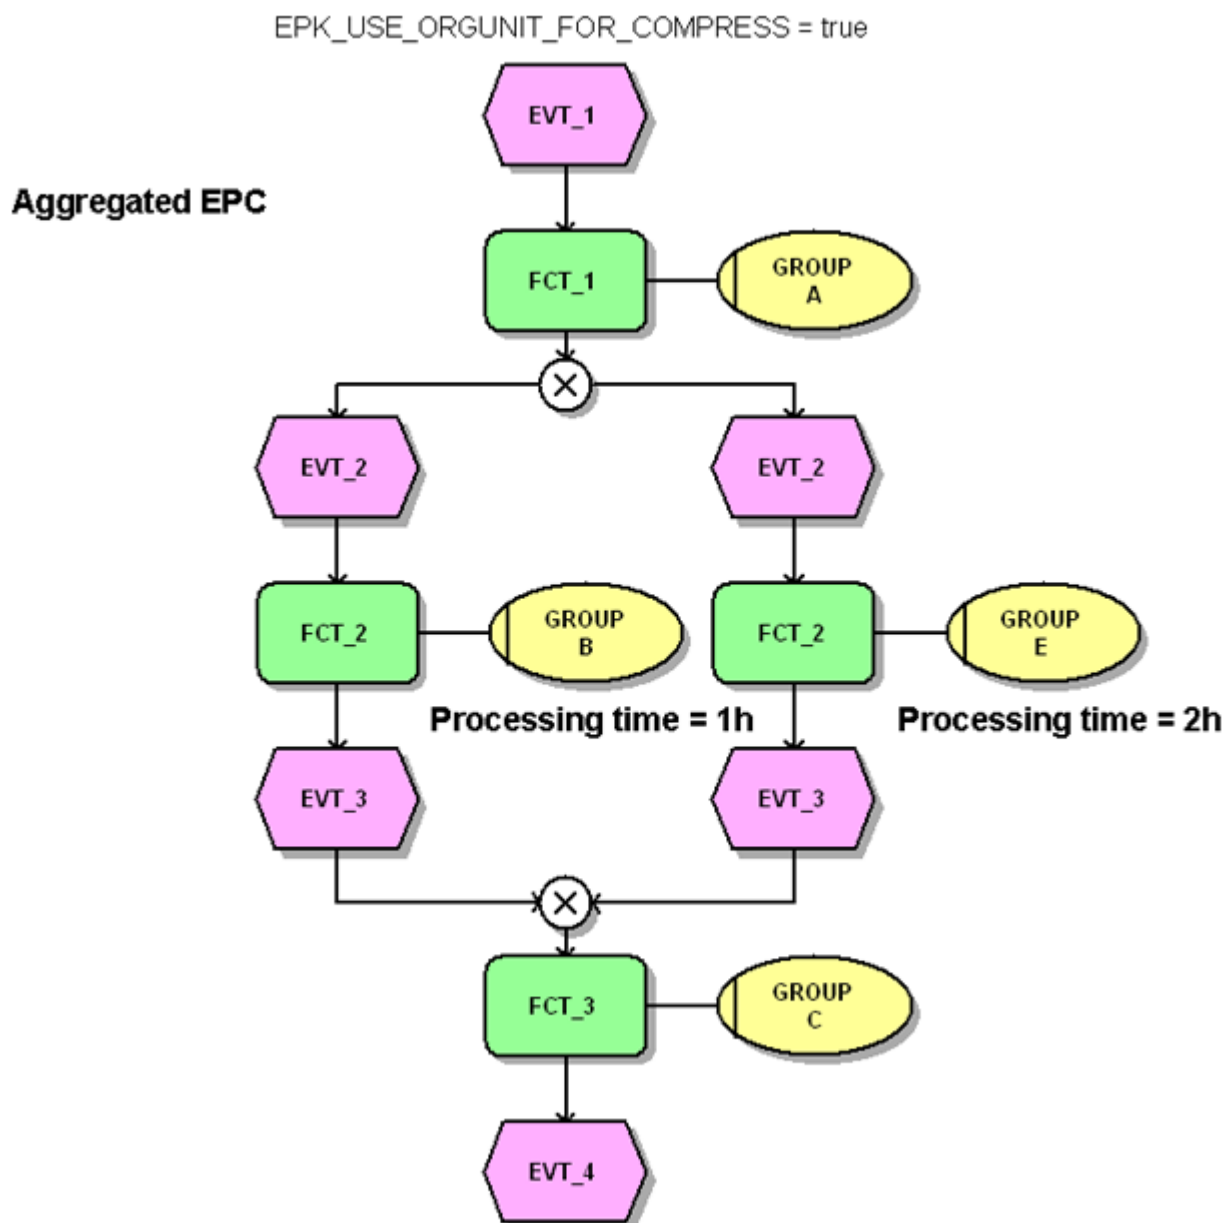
EPK_USE_ORGUNIT_FOR_COMPRESS = true

Aggregated EPC

EVT_1

FCT_1

GROUP A

EVT_2

EVT_2

FCT_2

GROUP B

FCT_2

GROUP E

Processing time = 1h

Processing time = 2h

EVT_3

EVT_3

FCT_3

GROUP C

EVT_4